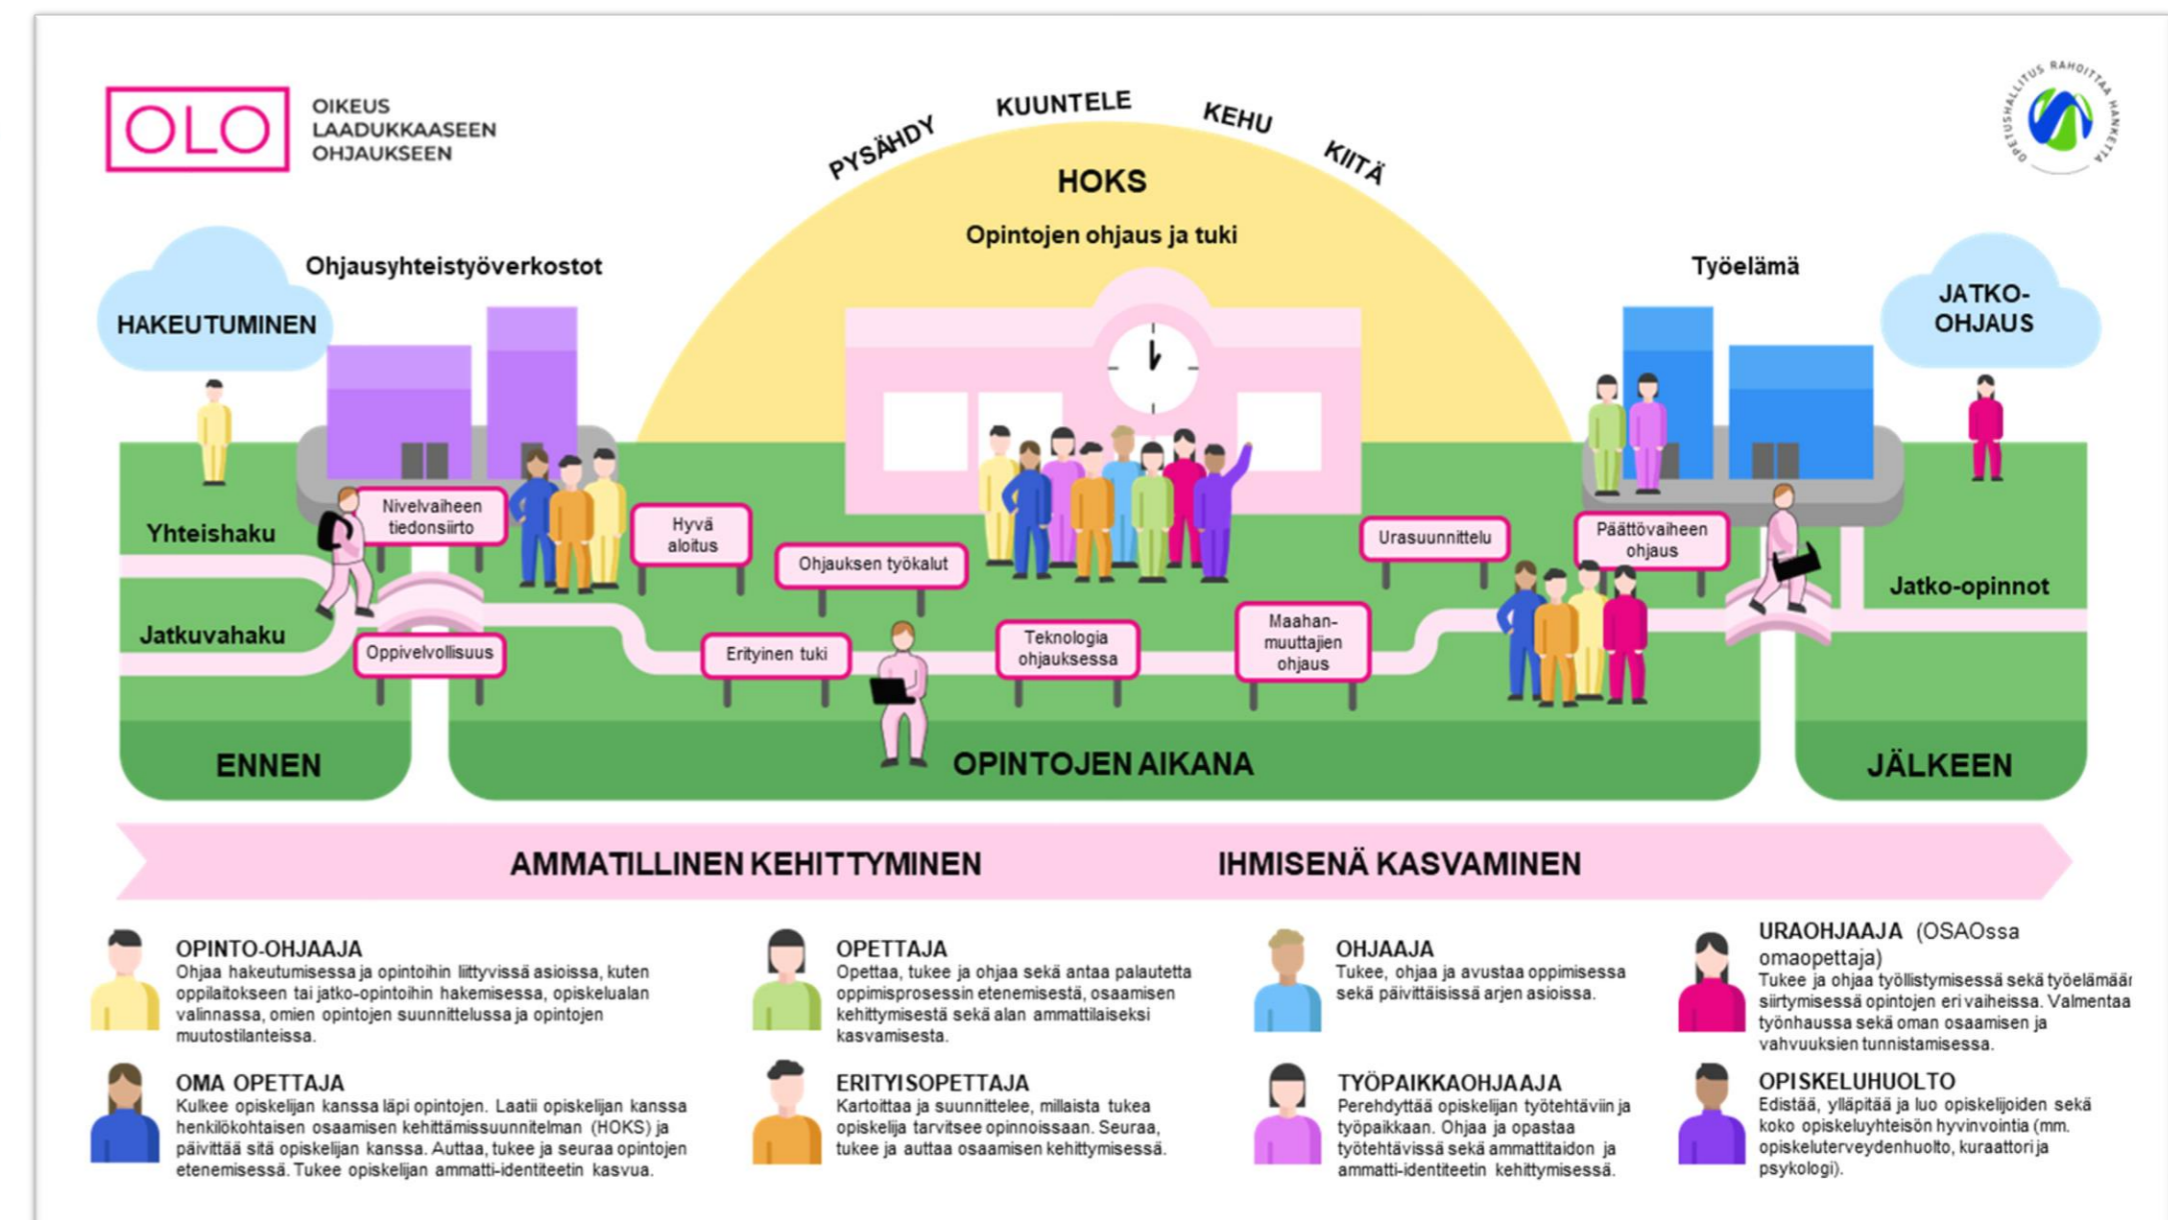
OLO

OIKEUS LAADUKKAASEEN OHJAUKSEEN

PYSÄHDY KUUNTELE KEHU KIITÄ

OPETUSHALLITUS RAHOITTAA HANKETTA

HOKS

Opintojen ohjaus ja tuki

Ohjausyhteistyöverkostot

HAKEUTUMINEN

Työelämä

JATKO-OHJAUS

Yhteishaku

Jatkuvahaku

Nivelvaiheen tiedonsiirto

Hyvä aloitus

Ohjauksen työkalut

Urasuunnittelu

Päättövaiheen ohjaus

Jatko-opinnot

Oppivelvollisuus

Erityinen tuki

Teknologia ohjauksessa

Maahan-muuttajien ohjaus

ENNEN

OPINTOJEN AIKANA

JÄLKEEN

AMMATILLINEN KEHITTYMINEN

IHMISENÄ KASVAMINEN

OPINTO-OHJAAJA
Ohjaa hakeutumisessa ja opintoihin liittyvissä asioissa, kuten oppilaitokseen tai jatko-opintoihin hakemisessa, opiskelualan valinnassa, omien opintojen suunnittelussa ja opintojen muutostilanteissa.

OPETTAJA
Opettaa, tukee ja ohjaa sekä antaa palautetta oppimisprosessin etenemisestä, osaamisen kehittymisestä sekä alan ammattilaiseksi kasvamisesta.

OHJAAJA
Tukee, ohjaa ja avustaa oppimisessa sekä päivittäisissä arjen asioissa.

URAOHJAAJA (OSAOssa omaopettaja)
Tukee ja ohjaa työllistymisessä sekä työelämään siirtymisessä opintojen eri vaiheissa. Valmentaa työnhaussa sekä oman osaamisen ja vahvuuksien tunnistamisessa.

OMA OPETTAJA
Kulkee opiskelijan kanssa läpi opintojen. Laatii opiskelijan kanssa henkilökohtaisen osaamisen kehittämissuunnitelman (HOKS) ja päivittää sitä opiskelijan kanssa. Auttaa, tukee ja seuraa opintojen etenemisessä. Tukee opiskelijan ammatti-identiteetin kasvua.

ERITYISOPETTAJA
Kartoittaa ja suunnittelee, millaista tukea opiskelija tarvitsee opinnoissaan. Seuraa, tukee ja auttaa osaamisen kehittymisessä.

TYÖPAIKKAOHJAAJA
Perehdyttää opiskelijan työtehtäviin ja työpaikkaan. Ohjaa ja opastaa työtehtävissä sekä ammattitaidon ja ammatti-identiteetin kehittymisessä.

OPISKELUHUOLTO
Edistää, ylläpitää ja luo opiskelijoiden sekä koko opiskeluyhteisön hyvinvointia (mm. opiskeluterveydenhuolto, kuraattori ja psykologi).